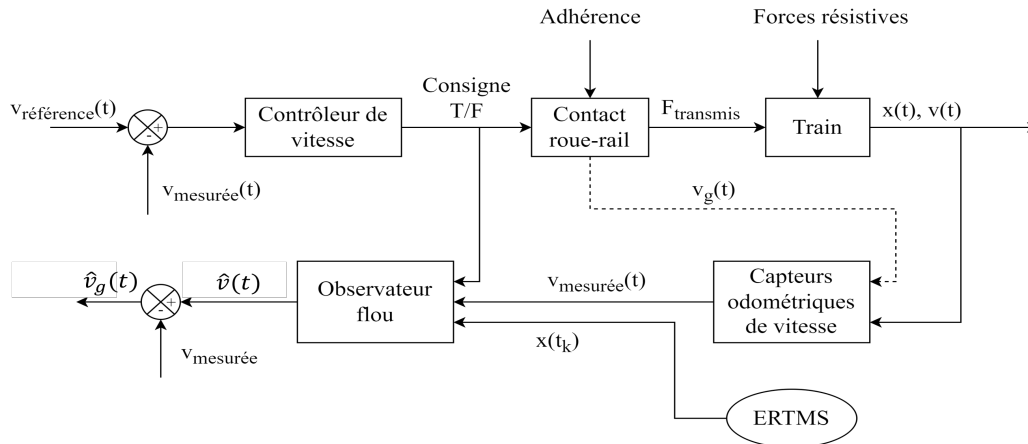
Adhérence

Forces résistives

$v_{\text{référence}}(t)$

+

-

Contrôleur de vitesse

Consigne T/F

Contact roue-rail

$F_{\text{transmis}}$

Train

x(t), v(t)

$v_{\text{mesurée}}(t)$

$v_g(t)$

$\hat{v}_g(t)$

$\hat{v}(t)$

+

-

Observateur flou

$v_{\text{mesurée}}(t)$

Capteurs odométriques de vitesse

$v_{\text{mesurée}}$

$x(t_k)$

ERTMS